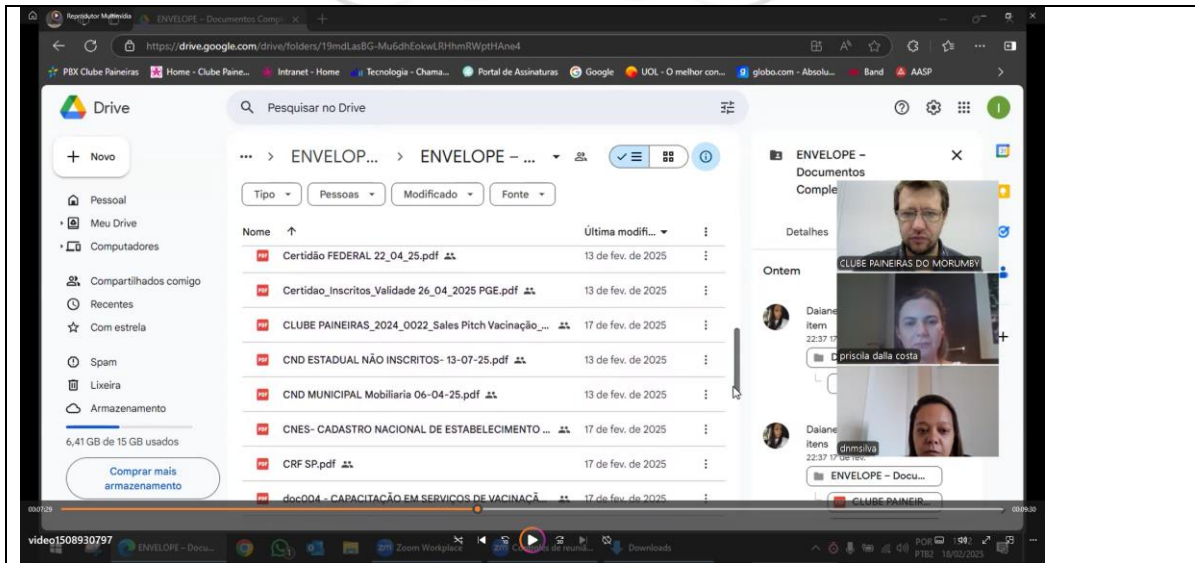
Reprodutor Multimídia
ENVELOPE – Documentos Compl ×
https://drive.google.com/drive/folders/19mdLasBG-Mu6dhEokwLRHhmRWptHAne4
PBX Clube Paineiras | Home - Clube Paine... | Intranet - Home | Tecnologia - Chama... | Portal de Assinaturas | Google | UOL - O melhor con... | globo.com - Absolu... | Band | AASP

Drive
Pesquisar no Drive
+ Novo
Pessoal
Meu Drive
Computadores
Compartilhados comigo
Recentes
Com estrela
Spam
Lixeira
Armazenamento
6,41 GB de 15 GB usados
Comprar mais armazenamento

... > ENVELOP... > ENVELOPE – ...
Tipo | Pessoas | Modificado | Fonte

| Nome ↑ | Última modifi... |
|---|---|
| Certidão FEDERAL 22_04_25.pdf | 13 de fev. de 2025 |
| Certidao_Inscritos_Validade 26_04_2025 PGE.pdf | 13 de fev. de 2025 |
| CLUBE PAINEIRAS_2024_0022_Sales Pitch Vacinação_... | 17 de fev. de 2025 |
| CND ESTADUAL NÃO INSCRITOS- 13-07-25.pdf | 13 de fev. de 2025 |
| CND MUNICIPAL Mobiliaria 06-04-25.pdf | 13 de fev. de 2025 |
| CNES- CADASTRO NACIONAL DE ESTABELECIMENTO ... | 17 de fev. de 2025 |
| CRF SP.pdf | 17 de fev. de 2025 |
| doc004 - CAPACITAÇÃO EM SERVIÇOS DE VACINAÇÃ... | 17 de fev. de 2025 |

ENVELOPE – Documentos Comple
Detalhes
Ontem
Daiane item 22:37 17
Daiane itens 22:37 17 de fev.
ENVELOPE – Docu...
CLUBE PAINEIR...
CLUBE PAINEIRAS DO MORUMBY
priscila dalla costa
dnmsilva

00:07:29
00:09:30
video1508930797
ENVELOPE – Docu...
Zoom Workplace
Controles de reuniã...
Downloads
POR PTB2 18/02/2025